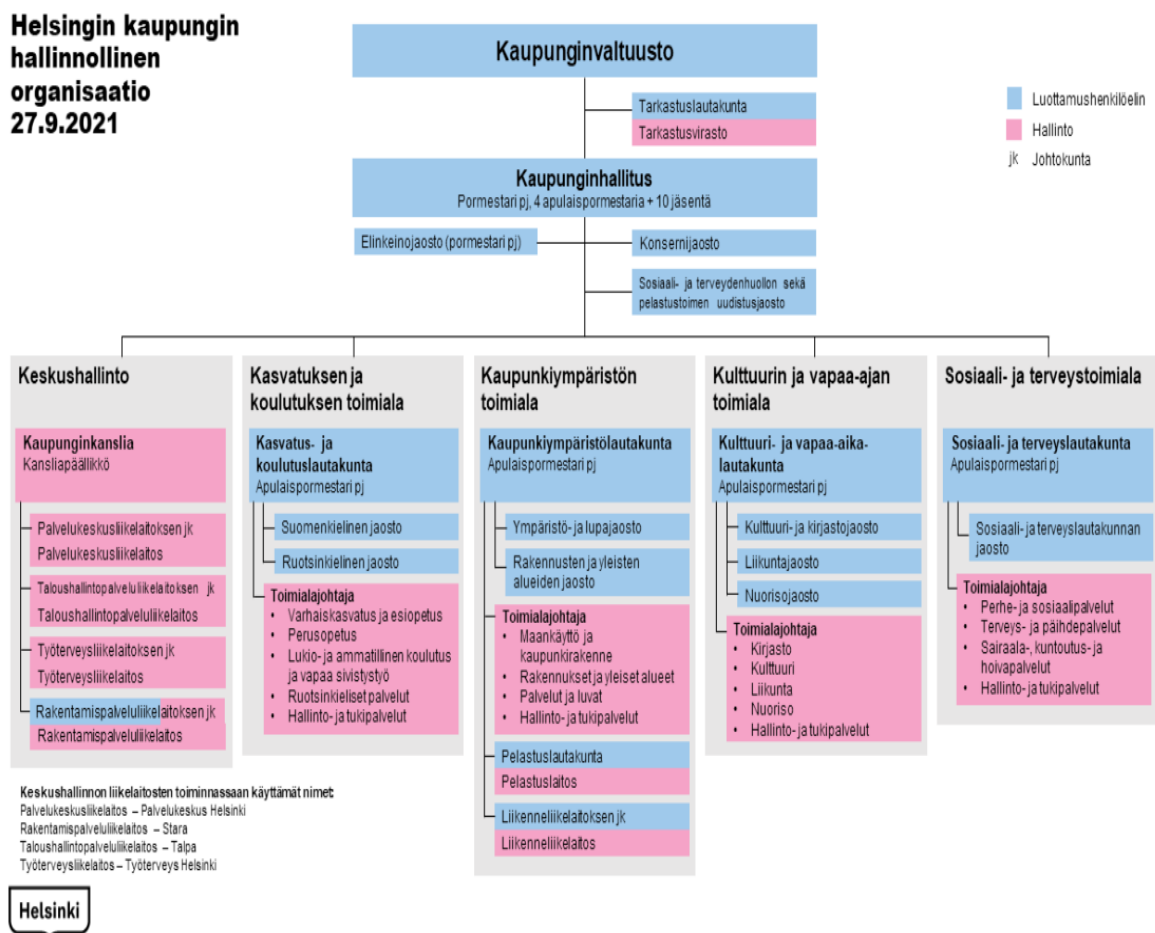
Helsingin kaupungin hallinnollinen organisaatio 27.9.2021

Kaupunginvaltuusto

Tarkastuslautakunta
Tarkastusvirasto

Luottamushenkilöelin
Hallinto
jk Johtokunta

Kaupunginhallitus
Pormestari pj, 4 apulaispormestaria + 10 jäsentä

Elinkeinojaosto (pormestari pj)
Konsernijaosto
Sosiaali- ja terveydenhuollon sekä pelastustoimen uudistusjaosto

Keskushallinto

Kaupunginkanslia
Kansliapäällikkö

Palvelukeskusliikelaitoksen jk
Palvelukeskusliikelaitos

Taloushallintopalveluliikelaitoksen jk
Taloushallintopalveluliikelaitos

Työterveysliikelaitoksen jk
Työterveysliikelaitos

Rakentamispalveluliikelaitoksen jk
Rakentamispalveluliikelaitos

Kasvatuksen ja koulutuksen toimiala

Kasvatus- ja koulutuslautakunta
Apulaispormestari pj

Suomenkielinen jaosto
Ruotsinkielinen jaosto

Toimialajohtaja
• Varhaiskasvatus ja esiopetus
• Perusopetus
• Lukio- ja ammatillinen koulutus ja vapaa sivistystyö
• Ruotsinkieliset palvelut
• Hallinto- ja tukipalvelut

Kaupunkiympäristön toimiala

Kaupunkiympäristölautakunta
Apulaispormestari pj

Ympäristö- ja lupajaosto
Rakennusten ja yleisten alueiden jaosto

Toimialajohtaja
• Maankäyttö ja kaupunkirakenne
• Rakennukset ja yleiset alueet
• Palvelut ja luvat
• Hallinto- ja tukipalvelut

Pelastuslautakunta
Pelastuslaitos

Liikenneliikelaitoksen jk
Liikenneliikelaitos

Kulttuurin ja vapaa-ajan toimiala

Kulttuuri- ja vapaa-aika-lautakunta
Apulaispormestari pj

Kulttuuri- ja kirjastojaosto
Liikuntajaosto
Nuorisojaosto

Toimialajohtaja
• Kirjasto
• Kulttuuri
• Liikunta
• Nuoriso
• Hallinto- ja tukipalvelut

Sosiaali- ja terveystoimiala

Sosiaali- ja terveyslautakunta
Apulaispormestari pj

Sosiaali- ja terveyslautakunnan jaosto

Toimialajohtaja
• Perhe- ja sosiaalipalvelut
• Terveys- ja päihdepalvelut
• Sairaala-, kuntoutus- ja hoivapalvelut
• Hallinto- ja tukipalvelut

Keskushallinnon liikelaitosten toiminnassaan käyttämät nimet:
Palvelukeskusliikelaitos – Palvelukeskus Helsinki
Rakentamispalveluliikelaitos – Stara
Taloushallintopalveluliikelaitos – Talpa
Työterveysliikelaitos – Työterveys Helsinki

Helsinki